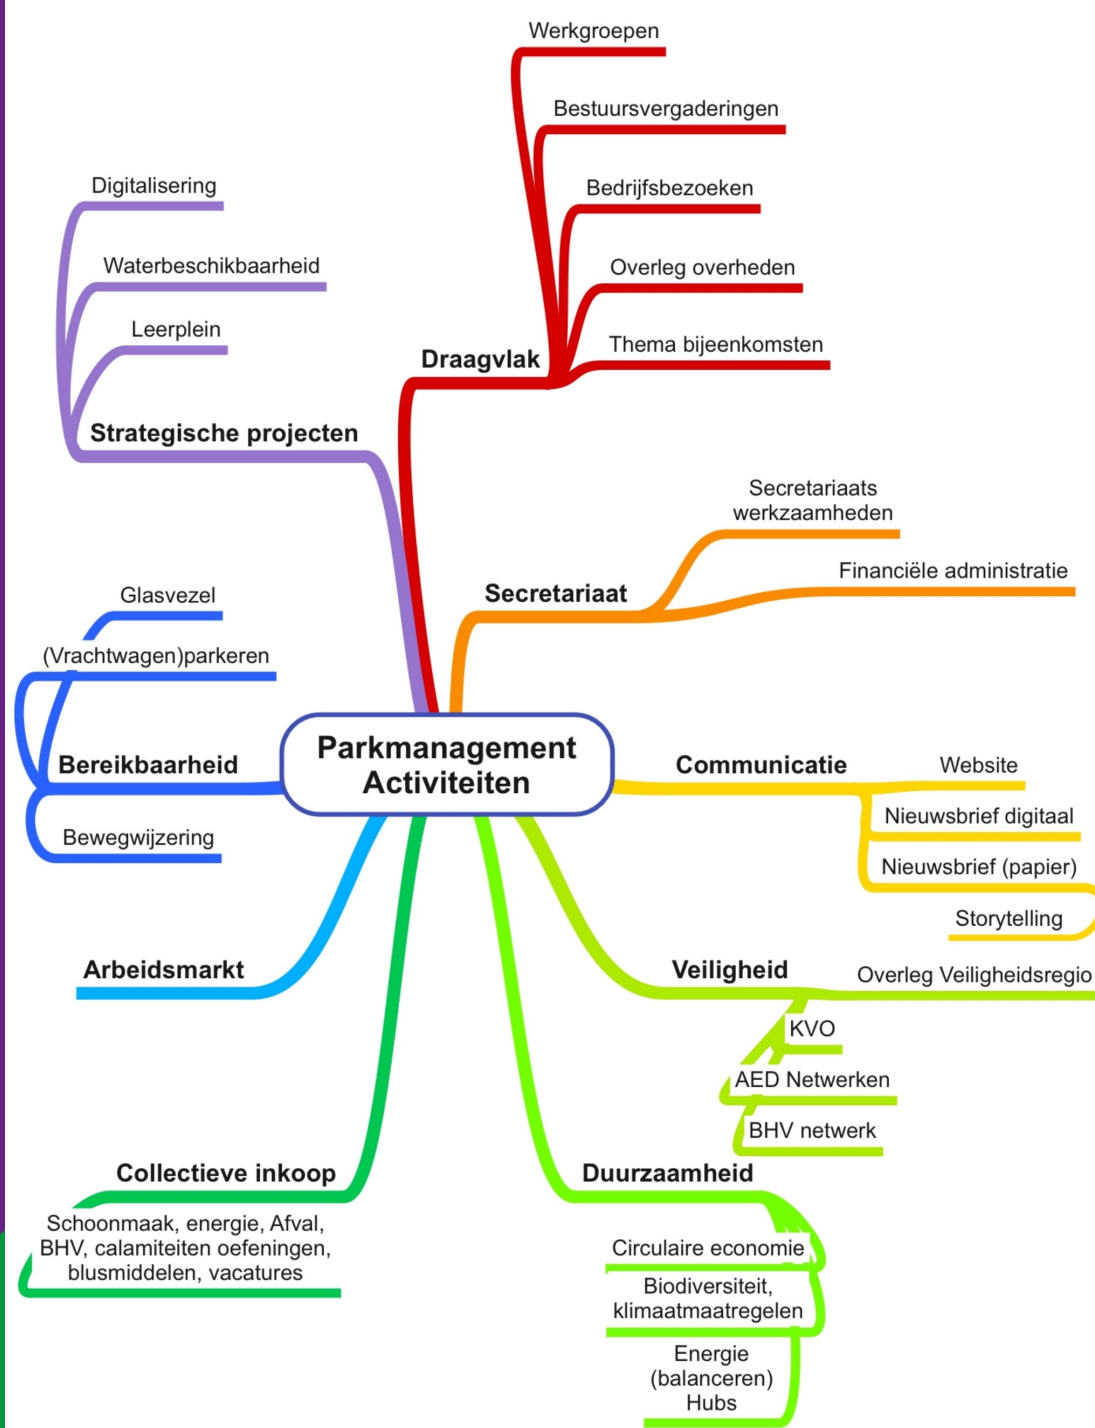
Parkmanagement Activiteiten

Draagvlak
Werkgroepen
Bestuursvergaderingen
Bedrijfsbezoeken
Overleg overheden
Thema bijeenkomsten

Strategische projecten
Digitalisering
Waterbeschikbaarheid
Leerplein

Secretariaat
Secretariaats werkzaamheden
Financiële administratie

Bereikbaarheid
Glasvezel
(Vrachtwagen)parkeren
Bewegwijzering

Communicatie
Website
Nieuwsbrief digitaal
Nieuwsbrief (papier)
Storytelling

Arbeidsmarkt

Veiligheid
Overleg Veiligheidsregio
KVO
AED Netwerken
BHV netwerk

Collectieve inkoop
Schoonmaak, energie, Afval, BHV, calamiteiten oefeningen, blusmiddelen, vacatures

Duurzaamheid
Circulaire economie
Biodiversiteit, klimaatmaatregelen
Energie (balanceren) Hubs